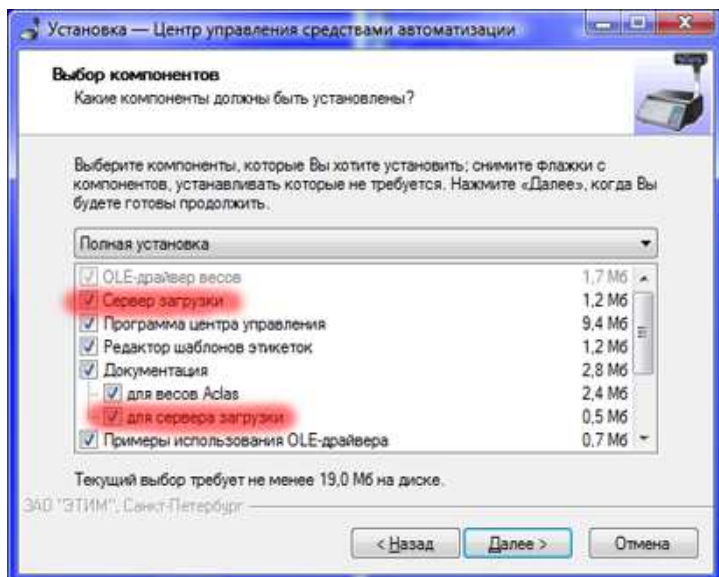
Установка — Центр управления средствами автоматизации

Выбор компонентов
Какие компоненты должны быть установлены?

Выберите компоненты, которые Вы хотите установить; снимите флажки с компонентов, устанавливать которые не требуется. Нажмите «Далее», когда Вы будете готовы продолжить.

Полная установка

| | |
|---|---|
| OLE-драйвер весов | 1,7 Мб |
| Сервер загрузки | 1,2 Мб |
| Программа центра управления | 9,4 Мб |
| Редактор шаблонов этикеток | 1,2 Мб |
| Документация | 2,8 Мб |
| для весов Aclas | 2,4 Мб |
| для сервера загрузки | 0,5 Мб |
| Примеры использования OLE-драйвера | 0,7 Мб |

Текущий выбор требует не менее 19,0 Мб на диске.

ЗАО "ЭТИМ", Санкт-Петербург

< Назад   Далее >   Отмена